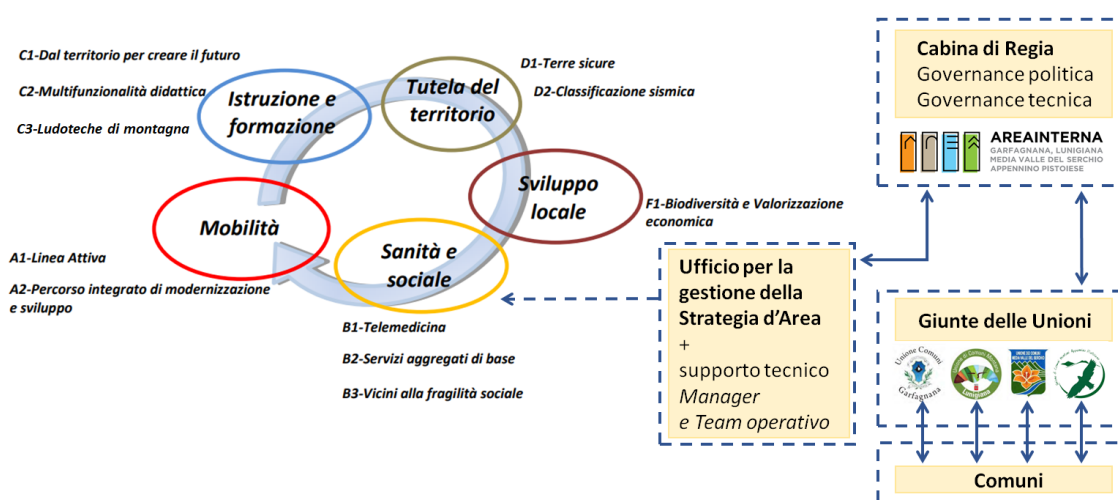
C1-Dal territorio per creare il futuro

C2-Multifunzionalità didattica

C3-Ludoteche di montagna

Istruzione e formazione

Tutela del territorio

D1-Terre sicure

D2-Classificazione sismica

Sviluppo locale

F1-Biodiversità e Valorizzazione economica

Mobilità

A1-Linea Attiva

A2-Percorso integrato di modernizzazione e sviluppo

Sanità e sociale

B1-Telemedicina

B2-Servizi aggregati di base

B3-Vicini alla fragilità sociale

Cabina di Regia
Governance politica
Governance tecnica

AREAINTERNA
GARFAGNANA, LUNIGIANA
MEDIA VALLE DEL SERCHIO
APPENNINO PISTOIESE

Ufficio per la gestione della Strategia d'Area
+
supporto tecnico
Manager
e Team operativo

Giunte delle Unioni

Unione Comuni Garfagnana

Lunigiana

Comuni